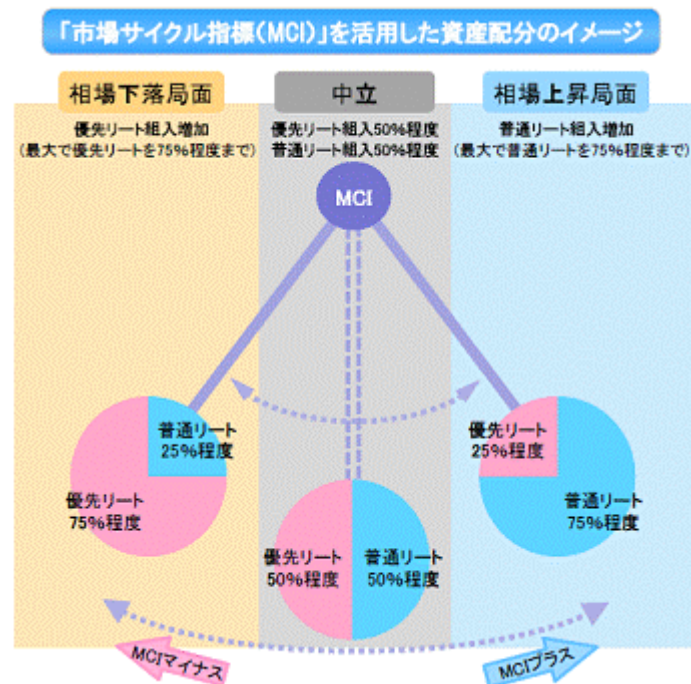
「市場サイクル指標(MCI)」を活用した資産配分のイメージ

相場下落局面

優先リート組入増加
(最大で優先リートを75%程度まで)

中立

優先リート組入50%程度
普通リート組入50%程度

相場上昇局面

普通リート組入増加
(最大で普通リートを75%程度まで)

MCI

普通リート
25%程度

優先リート
75%程度

優先リート
50%程度

普通リート
50%程度

優先リート
25%程度

普通リート
75%程度

MCIマイナス

MCIプラス